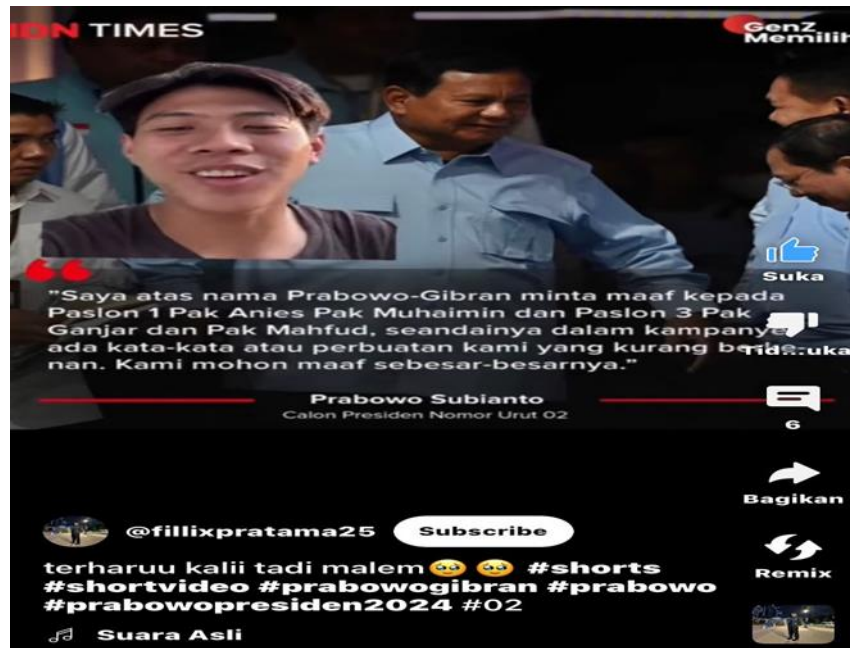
IDN TIMES

GenZ Memilih

"Saya atas nama Prabowo-Gibran minta maaf kepada Paslon 1 Pak Anies Pak Muhaimin dan Paslon 3 Pak Ganjar dan Pak Mahfud, seandainya dalam kampanye ada kata-kata atau perbuatan kami yang kurang be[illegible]nan. Kami mohon maaf sebesar-besarnya."

Prabowo Subianto
Calon Presiden Nomor Urut 02

Suka

Tid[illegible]uka

6

Bagikan

Remix

@fillixpratama25 Subscribe

terharuu kalii tadi malem 🥺 🥺 #shorts #shortvideo #prabowogibran #prabowo #prabowopresiden2024 #02

Suara Asli